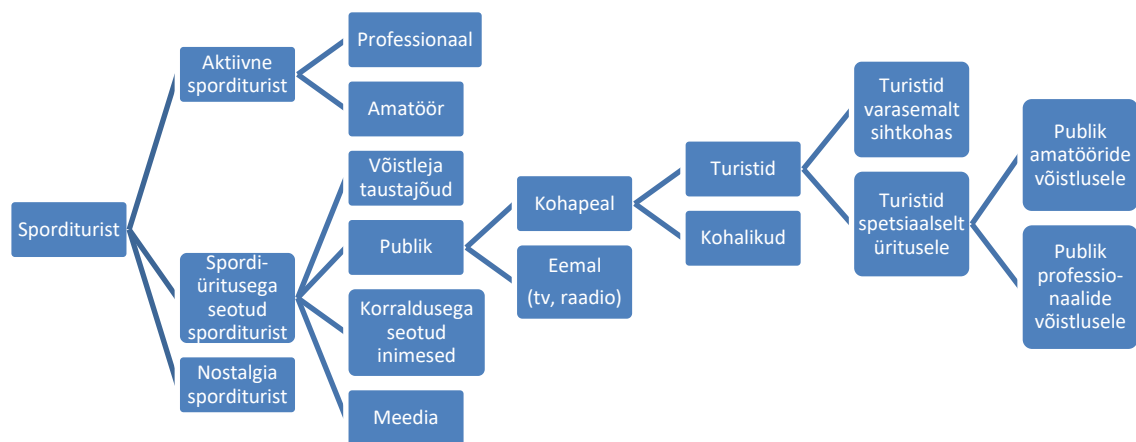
Sporditurist

Aktiivne sporditurist

Professionaal

Amatöör

Spordiüritusega seotud sporditurist

Võistleja taustajõud

Publik

Korraldusega seotud inimesed

Meedia

Nostalgia sporditurist

Kohapeal

Eemal (tv, raadio)

Turistid

Kohalikud

Turistid varasemalt sihtkohas

Turistid spetsiaalselt üritusele

Publik amatööride võistlusele

Publik professionaalide võistlusele